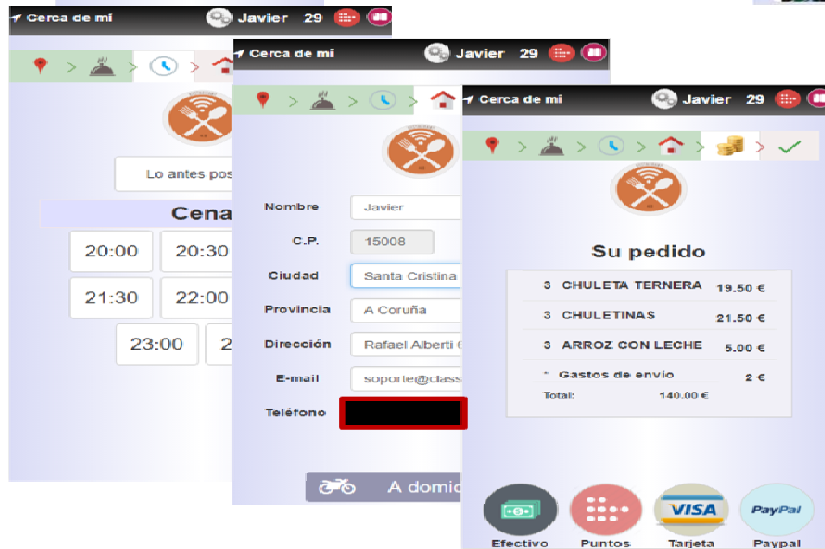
Cerca de mi Javier 29

Lo antes pos

Cena

20:00 20:30

21:30 22:00

23:00 2

Cerca de mi Javier 29

Nombre Javier

C.P. 15008

Ciudad Santa Cristina

Provincia A Coruña

Dirección Rafael Alberti

E-mail soporte@class

Teléfono

A domic

Cerca de mi Javier 29

Su pedido

| | | |
|---|---|---|
| 3 | CHULETA TERNERA | 19.50 € |
| 3 | CHULETINAS | 21.50 € |
| 3 | ARROZ CON LECHE | 5.00 € |
| * | Gastos de envío | 2 € |
| Total: | | 140.00 € |

VISA PayPal

Efectivo Puntos Tarjeta Paypal